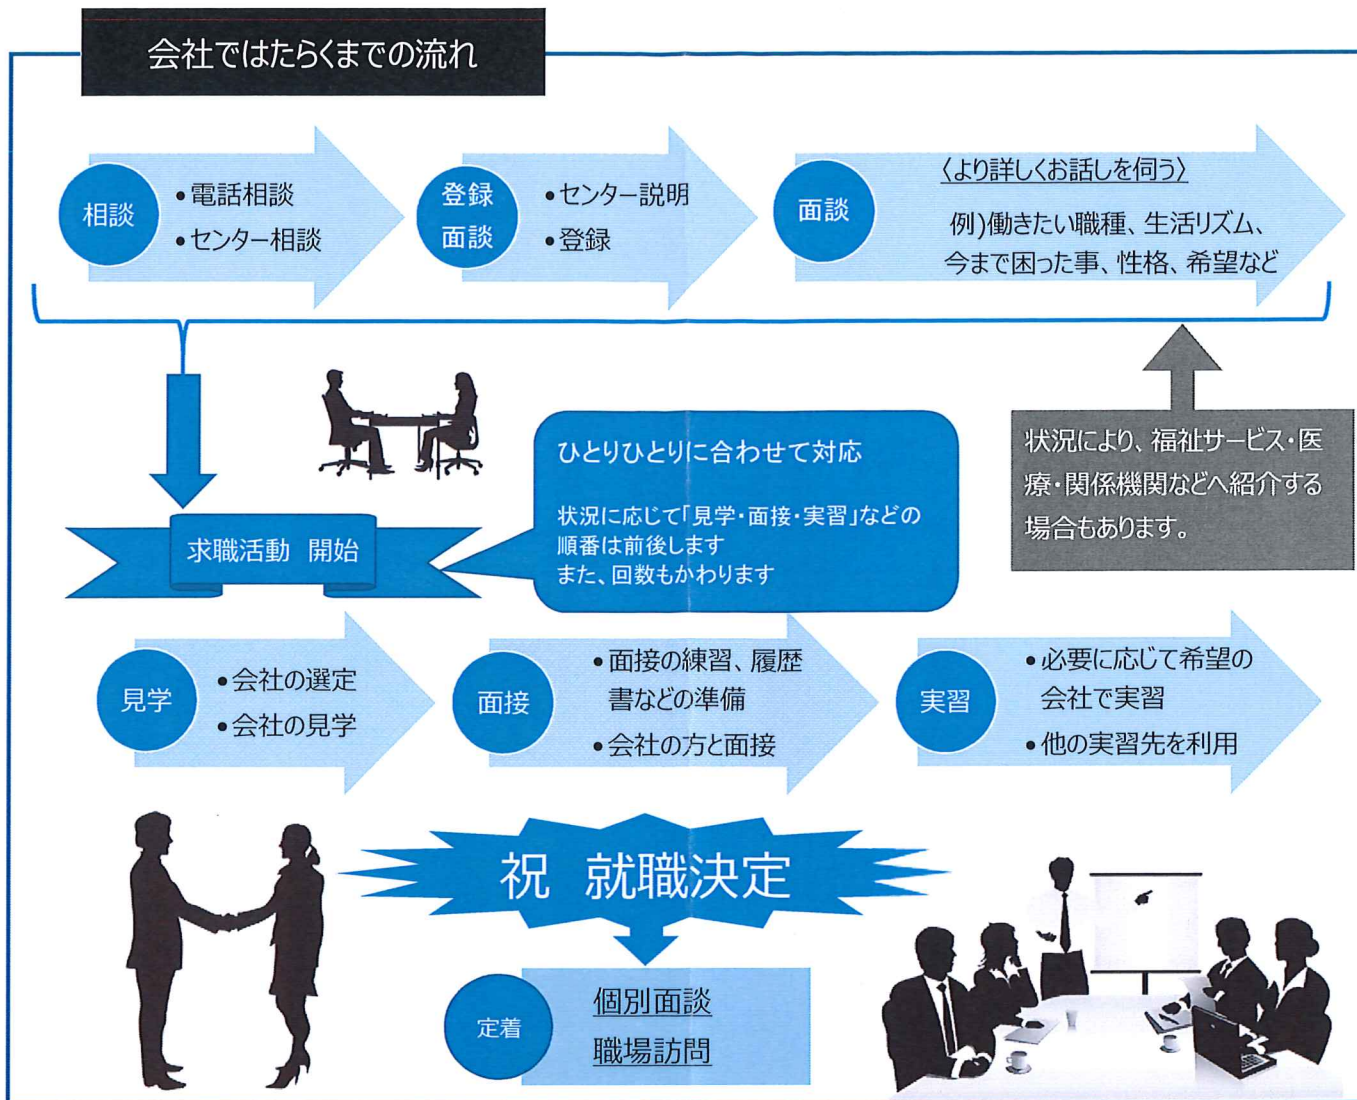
会社ではたらくまでの流れ

相談
•電話相談
•センター相談

登録面談
•センター説明
•登録

面談
〈より詳しくお話しを伺う〉
例)働きたい職種、生活リズム、今まで困った事、性格、希望など

状況により、福祉サービス・医療・関係機関などへ紹介する場合もあります。

求職活動 開始

ひとりひとりに合わせて対応

状況に応じて「見学・面接・実習」などの順番は前後します
また、回数もかわります

見学
•会社の選定
•会社の見学

面接
•面接の練習、履歴書などの準備
•会社の方と面接

実習
•必要に応じて希望の会社で実習
•他の実習先を利用

祝 就職決定

定着
個別面談
職場訪問